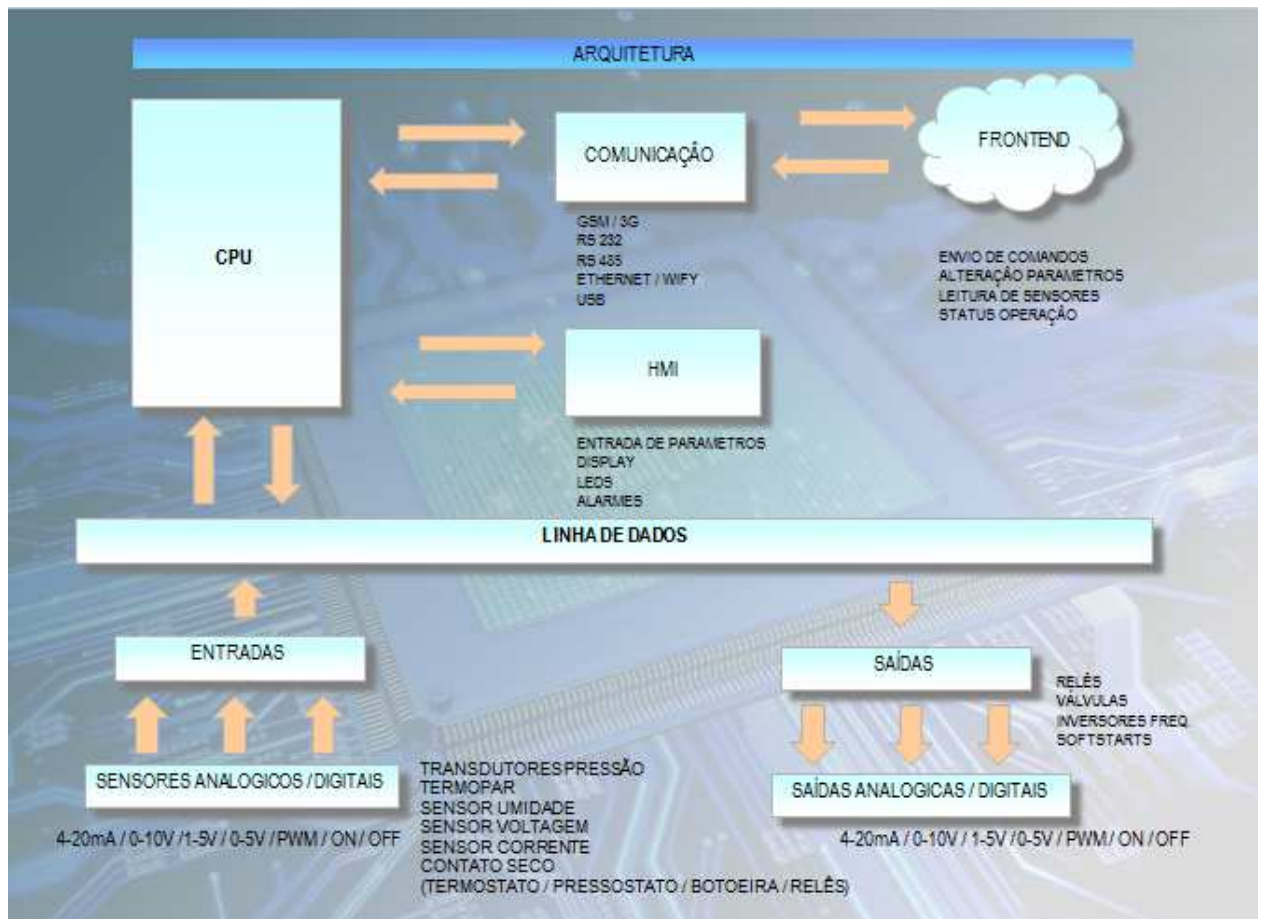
ARQUITETURA

CPU

COMUNICAÇÃO

GSM / 3G
RS 232
RS 485
ETHERNET / WIFY
USB

FRONTEND

ENVIO DE COMANDOS
ALTERAÇÃO PARAMETROS
LEITURA DE SENSORES
STATUS OPERAÇÃO

HMI

ENTRADA DE PARAMETROS
DISPLAY
LEDS
ALARMES

LINHA DE DADOS

ENTRADAS

SENSORES ANALOGICOS / DIGITAIS

4-20mA / 0-10V /1-5V / 0-5V / PWM / ON / OFF

TRANSDUTORES PRESSÃO
TERMOPAR
SENSOR UMIDADE
SENSOR VOLTAGEM
SENSOR CORRENTE
CONTATO SECO
(TERMOSTATO / PRESSOSTATO / BOTOEIRA / RELÊS)

SAÍDAS

RELÊS
VÁLVULAS
INVERSORES FREQ
SOFTSTARTS

SAÍDAS ANALOGICAS / DIGITAIS

4-20mA / 0-10V / 1-5V /0-5V / PWM / ON / OFF